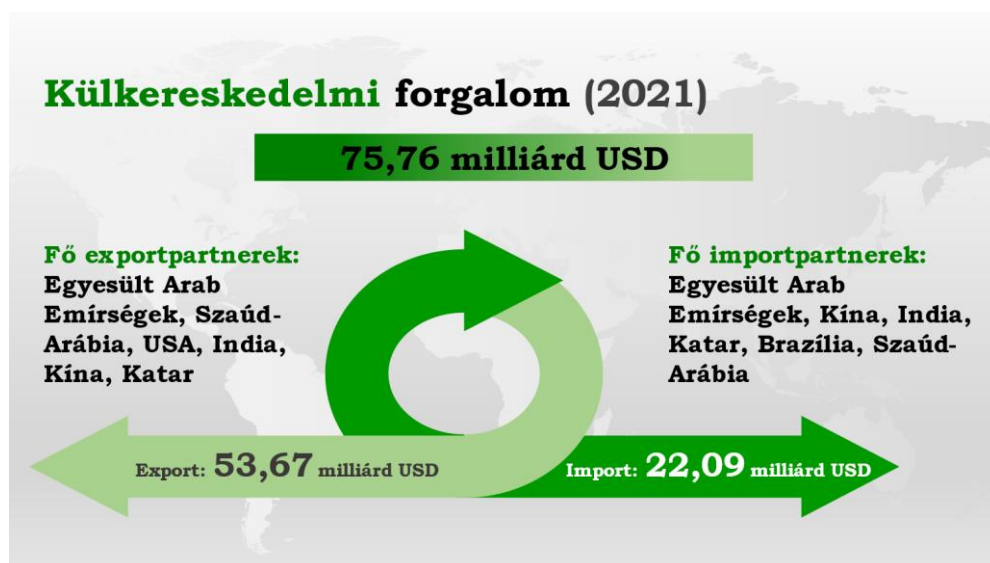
Külkereskedelmi forgalom (2021)

75,76 milliárd USD

Fő exportpartnerek:
Egyesült Arab Emírségek, Szaúd-Arábia, USA, India, Kína, Katar

Fő importpartnerek:
Egyesült Arab Emírségek, Kína, India, Katar, Brazília, Szaúd-Arábia

Export: 53,67 milliárd USD

Import: 22,09 milliárd USD